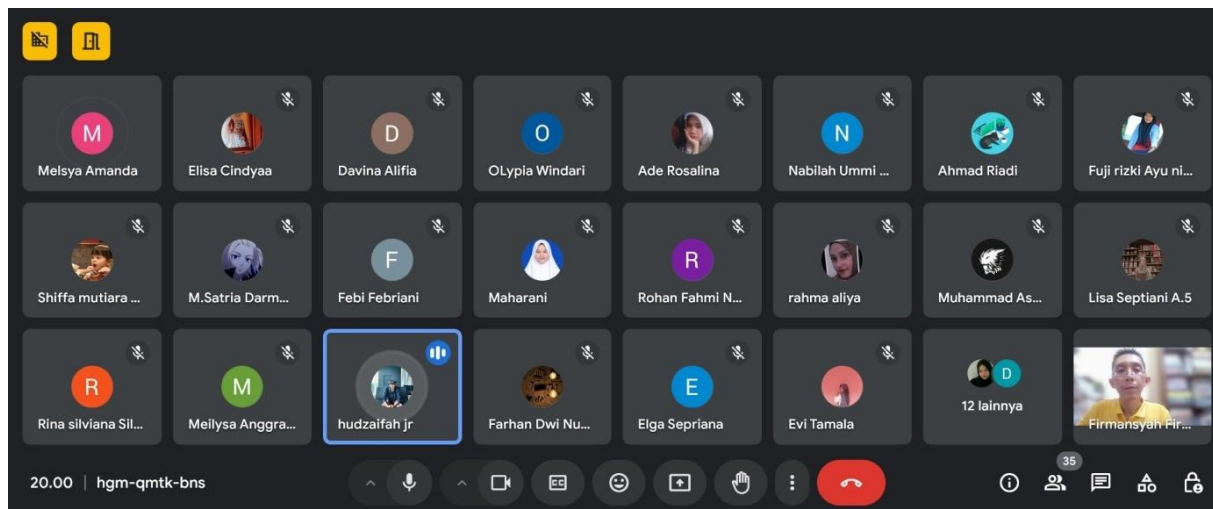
M
Melsya Amanda

Elisa Cindyaa

D
Davina Alifia

O
OLypia Windari

Ade Rosalina

N
Nabilah Ummi ...

Ahmad Riadi

Fuji rizki Ayu ni...

Shiffa mutiara ...

M.Satria Darm...

F
Febi Febriani

Maharani

R
Rohan Fahmi N...

rahma aliya

Muhammad As...

Lisa Septiani A.5

R
Rina silviana Sil...

M
Meilysa Anggra...

hudzaifah jr

Farhan Dwi Nu...

E
Elga Sepriana

Evi Tamala

D
12 lainnya

Firmansyah Fir...

20.00 | hgm-qmtk-bns

35